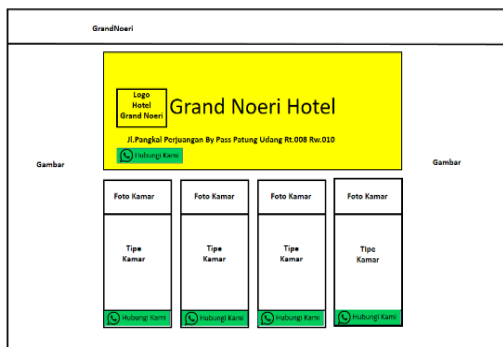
GrandNoeri

Logo Hotel Grand Noeri

Grand Noeri Hotel

Jl.Pangkal Perjuangan By Pass Patung Udang Rt.008 Rw.010

Hubungi Kami

Gambar

Gambar

Foto Kamar

Tipe Kamar

Hubungi Kami

Foto Kamar

Tipe Kamar

Hubungi Kami

Foto Kamar

Tipe Kamar

Hubungi Kami

Foto Kamar

Tipe Kamar

Hubungi Kami